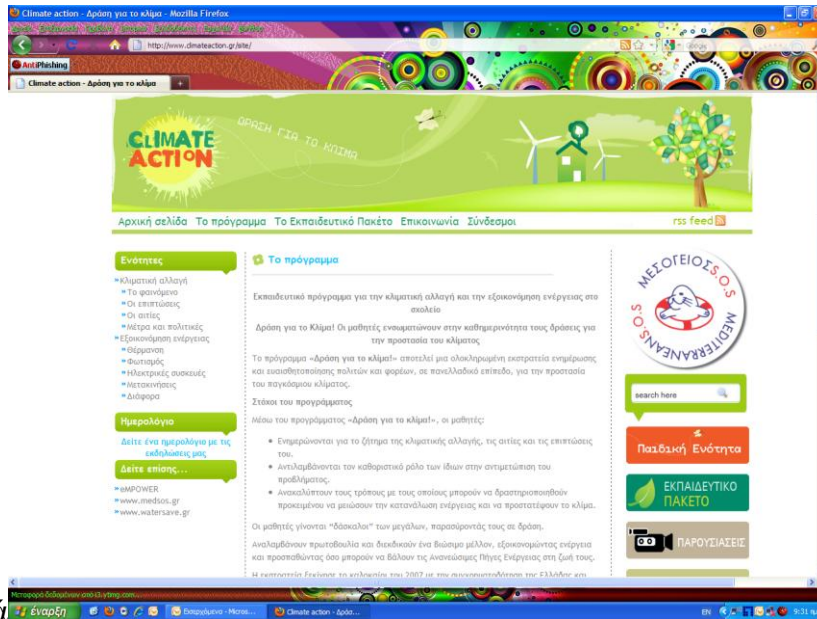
Climate action - Δράση για το κλίμα - Mozilla Firefox

http://www.climateaction.gr/site/

AntiPhishing

Climate action - Δράση για το κλίμα

CLIMATE ACTION

ΔΡΑΣΗ ΓΙΑ ΤΟ ΚΛΙΜΑ

Αρχική σελίδα Το πρόγραμμα Το Εκπαιδευτικό Πακέτο Επικοινωνία Σύνδεσμοι

rss feed

Ενότητες

Κλιματική αλλαγή
Το φαινόμενο
Οι επιπτώσεις
Οι αιτίες
Μέτρα και πολιτικές
Εξοικονόμηση ενέργειας
Θέρμανση
Φωτισμός
Ηλεκτρικές συσκευές
Μετακινήσεις
Διάφορα

Ημερολόγιο

Δείτε ένα ημερολόγιο με τις εκδηλώσεις μας

Δείτε επίσης...

eMPOWER
www.medsos.gr
www.watersave.gr

Το πρόγραμμα

Εκπαιδευτικό πρόγραμμα για την κλιματική αλλαγή και την εξοικονόμηση ενέργειας στο σχολείο

Δράση για το Κλίμα! Οι μαθητές ενσωματώνουν στην καθημερινότητα τους δράσεις για την προστασία του κλίματος

Το πρόγραμμα «Δράση για το κλίμα!» αποτελεί μια ολοκληρωμένη εκστρατεία ενημέρωσης και ευαισθητοποίησης πολιτών και φορέων, σε πανελλαδικό επίπεδο, για την προστασία του παγκόσμιου κλίματος.

Στόχοι του προγράμματος

Μέσω του προγράμματος «Δράση για το κλίμα!», οι μαθητές:

Ενημερώνονται για το ζήτημα της κλιματικής αλλαγής, τις αιτίες και τις επιπτώσεις του.
Αντιλαμβάνονται τον καθοριστικό ρόλο των ίδιων στην αντιμετώπιση του προβλήματος.
Ανακαλύπτουν τους τρόπους με τους οποίους μπορούν να δραστηριοποιηθούν προκειμένου να μειώσουν την κατανάλωση ενέργειας και να προστατέψουν το κλίμα.

Οι μαθητές γίνονται "δάσκαλοι" των μεγάλων, παρασύροντάς τους σε δράση.

Αναλαμβάνουν πρωτοβουλία και διεκδικούν ένα βιώσιμο μέλλον, εξοικονομώντας ενέργεια και προσπαθώντας όσο μπορούν να βάλουν τις Ανανεώσιμες Πηγές Ενέργειας στη ζωή τους.

Η εκστρατεία ξεκίνησε το καλοκαίρι του 2007 με την συγχρηματοδότηση της Ελλάδας και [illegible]

ΜΕΣΟΓΕΙΟΣ S.O.S MEDITERRANEAN

search here

Παιδική Ενότητα

ΕΚΠΑΙΔΕΥΤΙΚΟ ΠΑΚΕΤΟ

ΠΑΡΟΥΣΙΑΣΕΙΣ

Μεταφορά δεδομένων από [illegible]

έναρξη

Εισερχόμενα - Micros...

Climate action - Δράσ...

EN

9:31 π.μ.